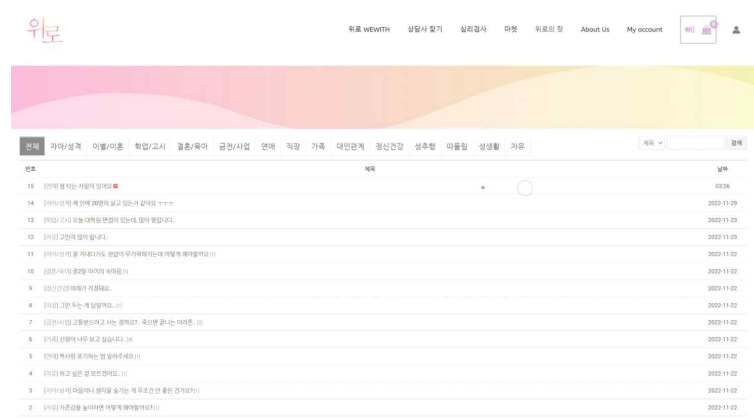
위로

위로 WEWITH 상담사 찾기 심리검사 마켓 위로의 장 About Us My account

전체 자아/성격 이별/이혼 학업/고시 결혼/육아 금전/사업 연애 직장 가족 대인관계 정신건강 성추행 따돌림 성생활 자유

제목 검색

| 번호 | 제목 | 날짜 |
|---|---|---|
| 15 | [연애] 썸 타는 사람이 있어요 | 03:26 |
| 14 | [자아/성격] 제 안에 20명이 살고 있는거 같아요 ㅜㅜㅜ | 2022-11-29 |
| 13 | [학업/고시] 오늘 대학원 면접이 있는데, 많이 떨립니다. | 2022-11-23 |
| 12 | [자유] 고민이 많이 됩니다. | 2022-11-23 |
| 11 | [자아/성격] 웃 자르다가도 전업이 무기력해지는데 어떻게 해야할까요 [1] | 2022-11-22 |
| 10 | [결혼/육아] 결2할 아이의 속마음 [1] | 2022-11-22 |
| 9 | [정신건강] 미래가 걱정돼요.. | 2022-11-22 |
| 8 | [자유] 그만 두는 게 맞을까요... [0] | 2022-11-22 |
| 7 | [금전/사업] 고통받으려고 사는 걸까요?.. 죽으면 끝나는 아라든.. [0] | 2022-11-22 |
| 6 | [가족] 신랑이 너무 보고 싶습니다.. [4] | 2022-11-22 |
| 5 | [연애] 짝사랑 포기하는 법 알려주세요 [1] | 2022-11-22 |
| 4 | [자유] 하고 싶은 걸 모르겠어요.. [1] | 2022-11-22 |
| 3 | [자아/성격] 마음이나 생각을 숨기는 게 무조건 안 좋은 건가요? [1] | 2022-11-22 |
| 2 | [자유] 자존감을 높이려면 어떻게 해야할까요? [1] | 2022-11-22 |